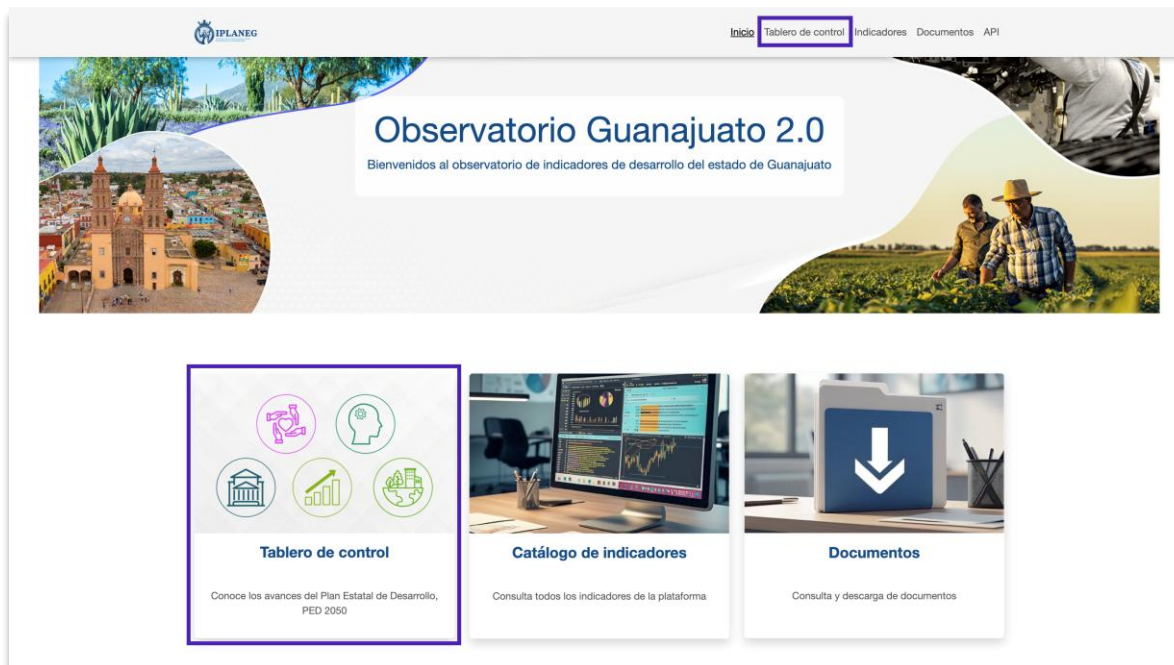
IPLANEG

Inicio Tablero de control Indicadores Documentos API

Observatorio Guanajuato 2.0

Bienvenidos al observatorio de indicadores de desarrollo del estado de Guanajuato

Tablero de control

Conoce los avances del Plan Estatal de Desarrollo, PED 2050

Catálogo de indicadores

Consulta todos los indicadores de la plataforma

Documentos

Consulta y descarga de documentos